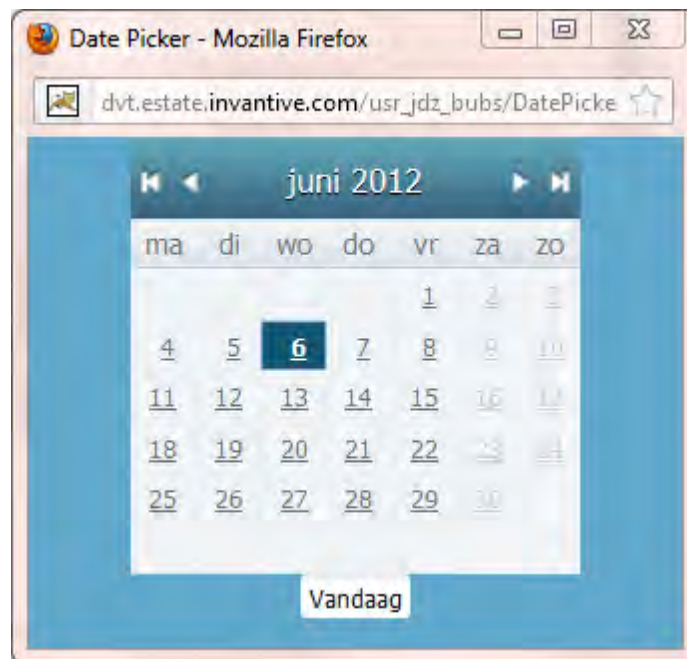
Date Picker - Mozilla Firefox

dvt.estate.invantive.com/usr_jdz_bubs/DatePicke

juni 2012

| ma | di | wo | do | vr | za | zo |
|---|---|---|---|---|---|---|
| | | | | 1 | 2 | 3 |
| 4 | 5 | 6 | 7 | 8 | 9 | 10 |
| 11 | 12 | 13 | 14 | 15 | 16 | 17 |
| 18 | 19 | 20 | 21 | 22 | 23 | 24 |
| 25 | 26 | 27 | 28 | 29 | 30 | |

Vandaag